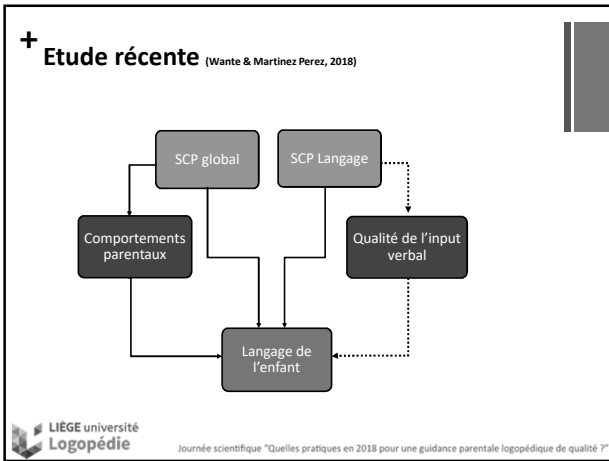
+ Etude récente (Wante & Martinez Perez, 2018)

SCP global

SCP Langage

Comportements parentaux

Qualité de l'input verbal

Langage de l'enfant

LIÈGE université
Logopédie

Journée scientifique "Quelles pratiques en 2018 pour une guidance parentale logopédique de qualité ?"